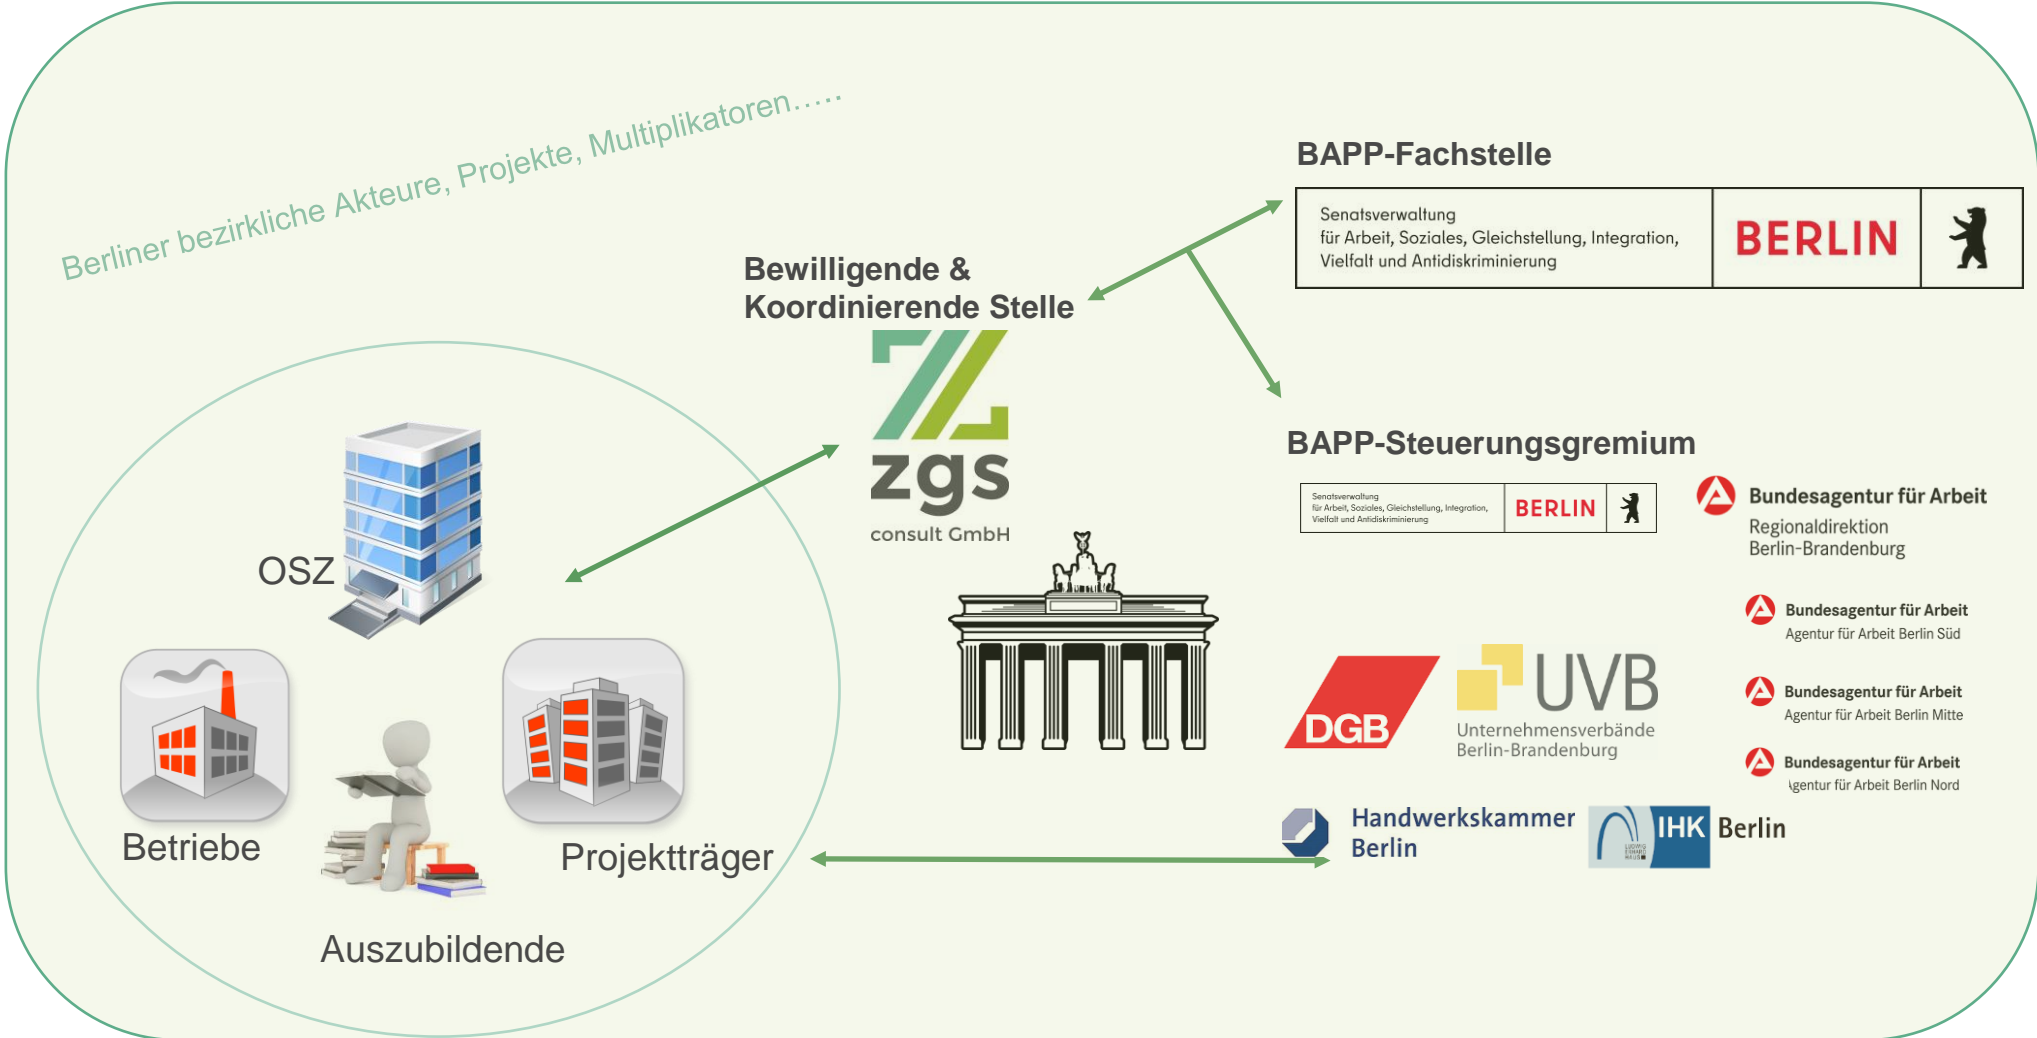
Berliner bezirkliche Akteure, Projekte, Multiplikatoren.....

BAPP-Fachstelle

Senatsverwaltung für Arbeit, Soziales, Gleichstellung, Integration, Vielfalt und Antidiskriminierung | BERLIN

Bewilligende & Koordinierende Stelle

zgs consult GmbH

BAPP-Steuerungsgremium

Senatsverwaltung für Arbeit, Soziales, Gleichstellung, Integration, Vielfalt und Antidiskriminierung | BERLIN

Bundesagentur für Arbeit
Regionaldirektion Berlin-Brandenburg

Bundesagentur für Arbeit
Agentur für Arbeit Berlin Süd

Bundesagentur für Arbeit
Agentur für Arbeit Berlin Mitte

Bundesagentur für Arbeit
Agentur für Arbeit Berlin Nord

DGB

UVB
Unternehmensverbände Berlin-Brandenburg

Handwerkskammer Berlin

IHK Berlin

OSZ

Betriebe

Projektträger

Auszubildende